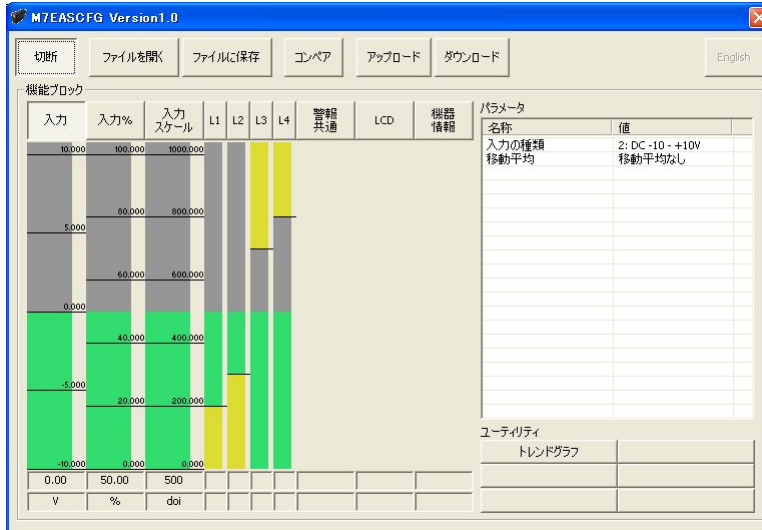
M7EASCFG Version1.0

切断
ファイルを開く
ファイルに保存
コンペア
アップロード
ダウンロード
English

機能ブロック

入力
入力%
入力スケール
L1
L2
L3
L4
警報共通
LCD
機器情報

10.000
5.000
0.000
-5.000
-10.000

100.000
80.000
60.000
40.000
20.000
0.000

1000.000
800.000
600.000
400.000
200.000
0.000

| 0.00 | 50.00 | 500 |
|---|---|---|
| V | % | doi |

パラメータ

| 名称 | 値 |
|---|---|
| 入力の種類 | 2: DC -10 - +10V |
| 移動平均 | 移動平均なし |

ユーティリティ
トレンドグラフ